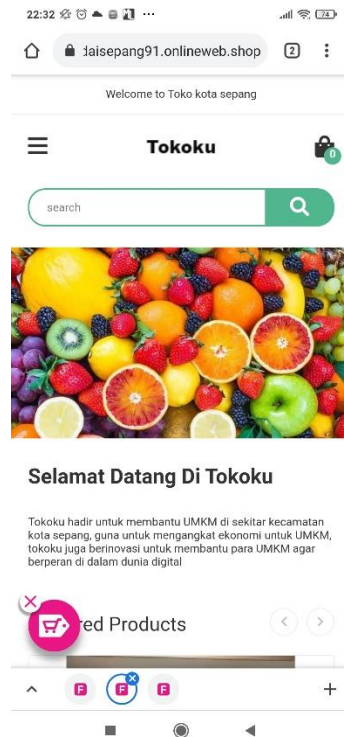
22:32 ··· 74

daisepang91.onlineweb.shop 2

Welcome to Toko kota sepang

Tokoku

0

search

Selamat Datang Di Tokoku

Tokoku hadir untuk membantu UMKM di sekitar kecamatan kota sepang, guna untuk mengangkat ekonomi untuk UMKM, tokoku juga berinovasi untuk membantu para UMKM agar berperan di dalam dunia digital

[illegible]red Products

F F F

+